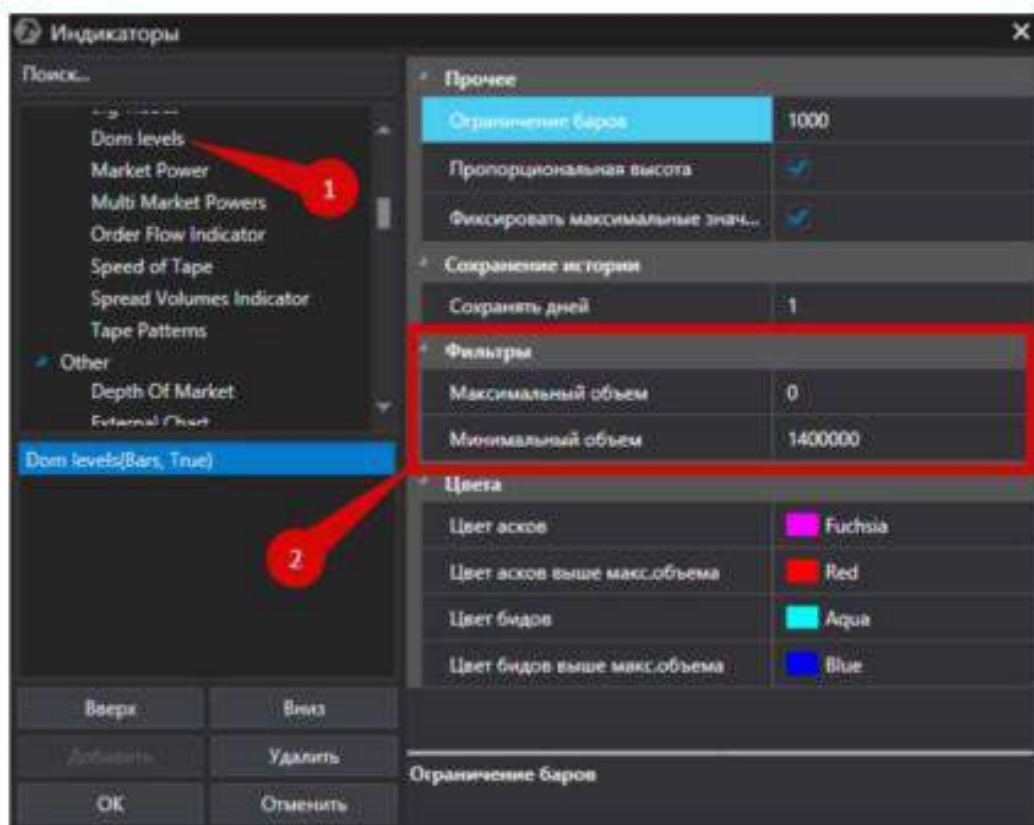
Индикаторы

Поиск...

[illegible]
Dom levels
Market Power
Multi Market Powers
Order Flow Indicator
Speed of Tape
Spread Volumes Indicator
Tape Patterns
Other
Depth Of Market
External Chart

Dom levels(Bars, True)

1

2

Прочее

| | |
|---|---|
| Ограничение баров | 1000 |
| Пропорциональная высота | ✓ |
| Фиксировать максимальные знач... | ✓ |

Сохранение истории

| | |
|---|---|
| Сохранять дней | 1 |

Фильтры

| | |
|---|---|
| Максимальный объем | 0 |
| Минимальный объем | 1400000 |

Цвета

| | |
|---|---|
| Цвет асков | Fuchsia |
| Цвет асков выше макс.объема | Red |
| Цвет бидов | Aqua |
| Цвет бидов выше макс.объема | Blue |

Вверх
Вниз
Добавить
Удалить
OK
Отменить

Ограничение баров